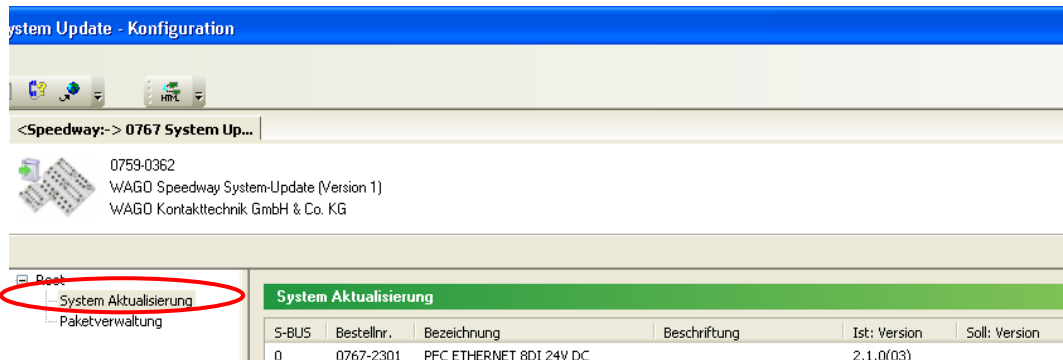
stem Update - Konfiguration

HTML

<Speedway:-> 0767 System Up...

0759-0362
WAGO Speedway System-Update (Version 1)
WAGO Kontakttechnik GmbH & Co. KG

Root
System Aktualisierung
Paketverwaltung

System Aktualisierung

| S-BUS | Bestellnr. | Bezeichnung | Beschriftung | Ist: Version | Soll: Version |
|---|---|---|---|---|---|
| 0 | 0767-2301 | PFC ETHERNET 8DI 24V DC | | 2.1.0(03) | |